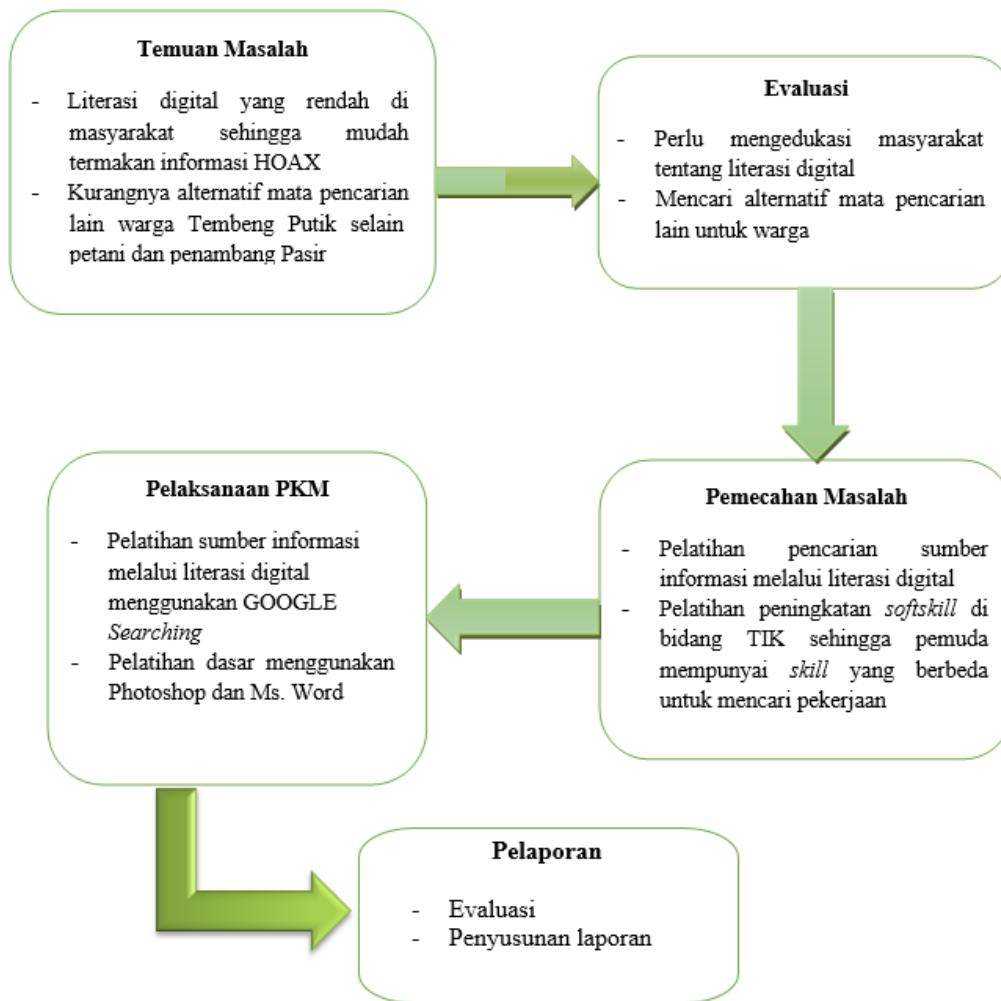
Temuan Masalah

- Literasi digital yang rendah di masyarakat sehingga mudah termakan informasi HOAX
- Kurangnya alternatif mata pencarian lain warga Tembeng Putik selain petani dan penambang Pasir

Evaluasi

- Perlu mengedukasi masyarakat tentang literasi digital
- Mencari alternatif mata pencarian lain untuk warga

Pemecahan Masalah

- Pelatihan pencarian sumber informasi melalui literasi digital
- Pelatihan peningkatan *softskill* di bidang TIK sehingga pemuda mempunyai *skill* yang berbeda untuk mencari pekerjaan

Pelaksanaan PKM

- Pelatihan sumber informasi melalui literasi digital menggunakan GOOGLE *Searching*
- Pelatihan dasar menggunakan Photoshop dan Ms. Word

Pelaporan

- Evaluasi
- Penyusunan laporan